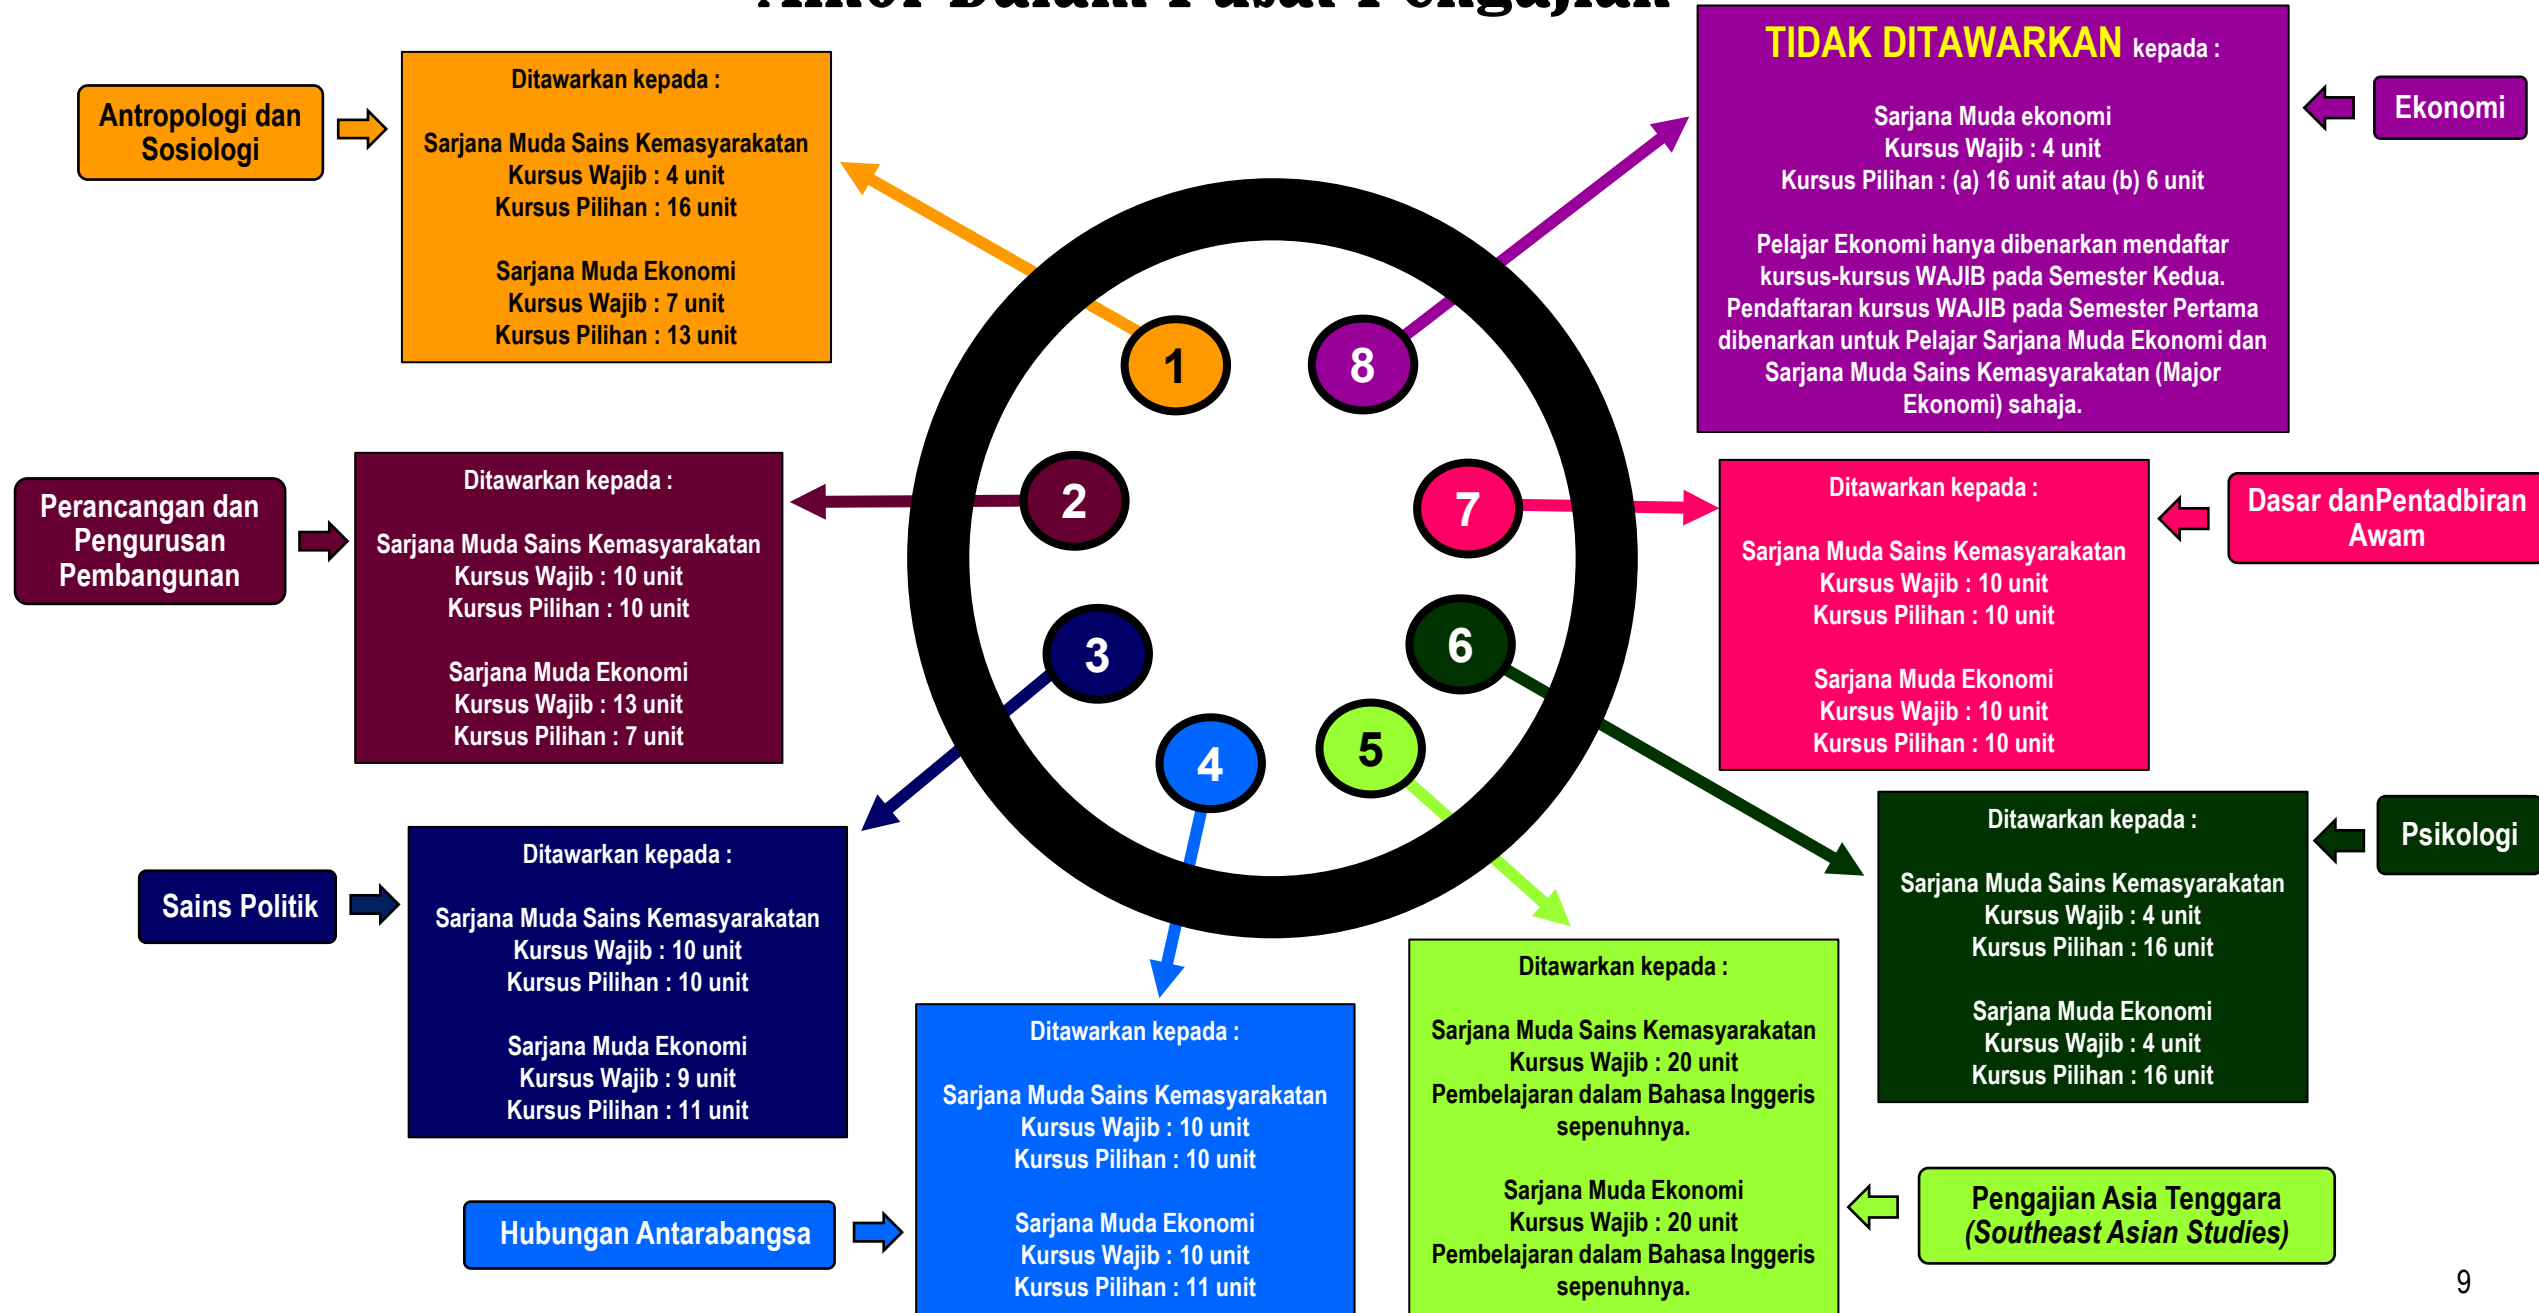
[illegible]

Antropologi dan Sosiologi

Ditawarkan kepada :

Sarjana Muda Sains Kemasyarakatan
Kursus Wajib : 4 unit
Kursus Pilihan : 16 unit

Sarjana Muda Ekonomi
Kursus Wajib : 7 unit
Kursus Pilihan : 13 unit

TIDAK DITAWARKAN kepada :

Sarjana Muda ekonomi
Kursus Wajib : 4 unit
Kursus Pilihan : (a) 16 unit atau (b) 6 unit

Pelajar Ekonomi hanya dibenarkan mendaftar kursus-kursus WAJIB pada Semester Kedua. Pendaftaran kursus WAJIB pada Semester Pertama dibenarkan untuk Pelajar Sarjana Muda Ekonomi dan Sarjana Muda Sains Kemasyarakatan (Major Ekonomi) sahaja.

Ekonomi

1

8

2

7

3

6

4

5

Perancangan dan Pengurusan Pembangunan

Ditawarkan kepada :

Sarjana Muda Sains Kemasyarakatan
Kursus Wajib : 10 unit
Kursus Pilihan : 10 unit

Sarjana Muda Ekonomi
Kursus Wajib : 13 unit
Kursus Pilihan : 7 unit

Dasar danPentadbiran Awam

Ditawarkan kepada :

Sarjana Muda Sains Kemasyarakatan
Kursus Wajib : 10 unit
Kursus Pilihan : 10 unit

Sarjana Muda Ekonomi
Kursus Wajib : 10 unit
Kursus Pilihan : 10 unit

Sains Politik

Ditawarkan kepada :

Sarjana Muda Sains Kemasyarakatan
Kursus Wajib : 10 unit
Kursus Pilihan : 10 unit

Sarjana Muda Ekonomi
Kursus Wajib : 9 unit
Kursus Pilihan : 11 unit

Psikologi

Ditawarkan kepada :

Sarjana Muda Sains Kemasyarakatan
Kursus Wajib : 4 unit
Kursus Pilihan : 16 unit

Sarjana Muda Ekonomi
Kursus Wajib : 4 unit
Kursus Pilihan : 16 unit

Hubungan Antarabangsa

Ditawarkan kepada :

Sarjana Muda Sains Kemasyarakatan
Kursus Wajib : 10 unit
Kursus Pilihan : 10 unit

Sarjana Muda Ekonomi
Kursus Wajib : 10 unit
Kursus Pilihan : 11 unit

Ditawarkan kepada :

Sarjana Muda Sains Kemasyarakatan
Kursus Wajib : 20 unit
Pembelajaran dalam Bahasa Inggeris sepenuhnya.

Sarjana Muda Ekonomi
Kursus Wajib : 20 unit
Pembelajaran dalam Bahasa Inggeris sepenuhnya.

Pengajian Asia Tenggara
(Southeast Asian Studies)

9